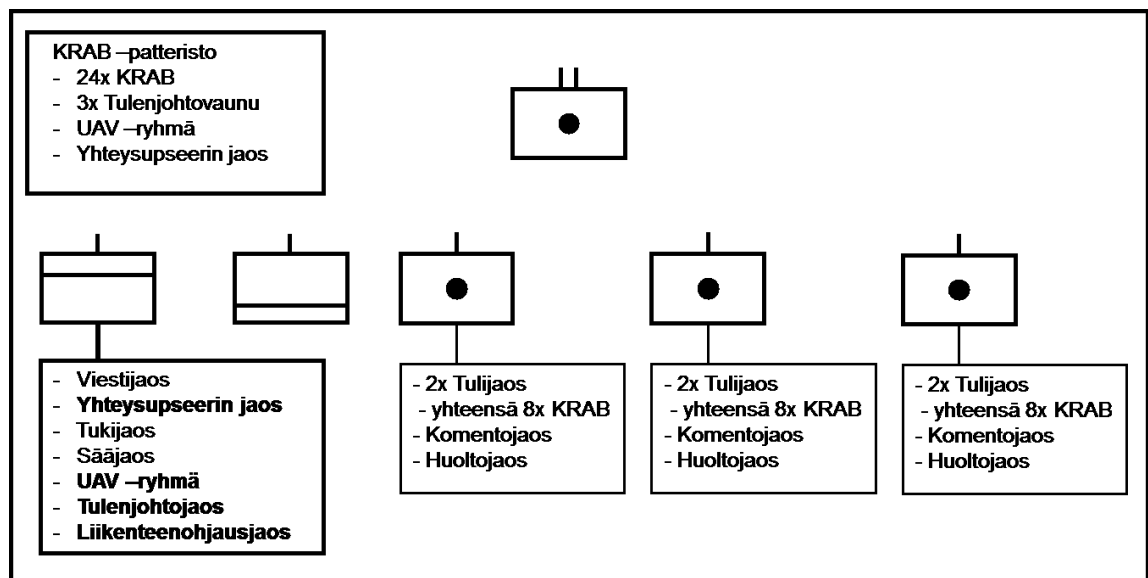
KRAB –patteristo
- 24x KRAB
- 3x Tulenjohtovaunu
- UAV –ryhmä
- Yhteysupseerin jaos

- Viestijaos
- Yhteysupseerin jaos
- Tukijaos
- Sääjaos
- UAV –ryhmä
- Tulenjohtojaos
- Liikenteenohjausjaos

- 2x Tulijaos
- yhteensä 8x KRAB
- Komentojaos
- Huoltojaos

- 2x Tulijaos
- yhteensä 8x KRAB
- Komentojaos
- Huoltojaos

- 2x Tulijaos
- yhteensä 8x KRAB
- Komentojaos
- Huoltojaos